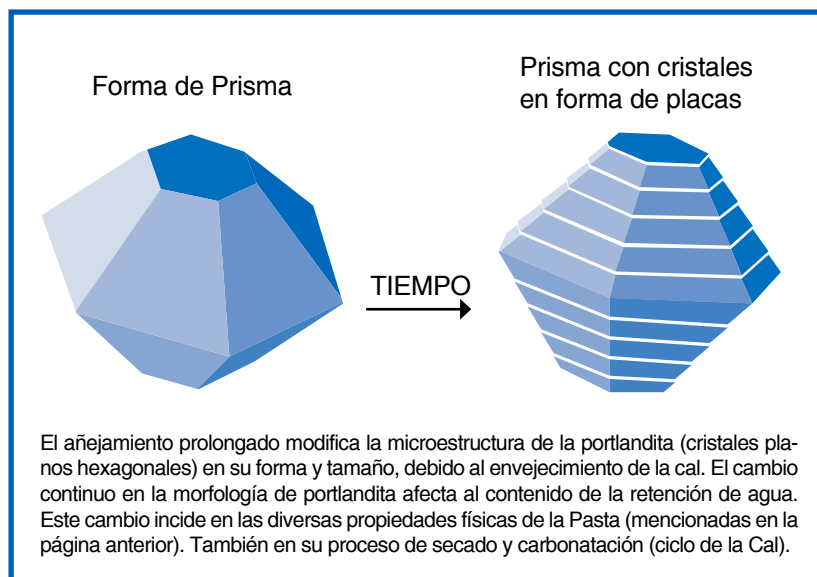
Forma de Prisma

Prisma con cristales en forma de placas

TIEMPO

El añejamiento prolongado modifica la microestructura de la portlandita (cristales planos hexagonales) en su forma y tamaño, debido al envejecimiento de la cal. El cambio continuo en la morfología de portlandita afecta al contenido de la retención de agua. Este cambio incide en las diversas propiedades físicas de la Pasta (mencionadas en la página anterior). También en su proceso de secado y carbonatación (ciclo de la Cal).